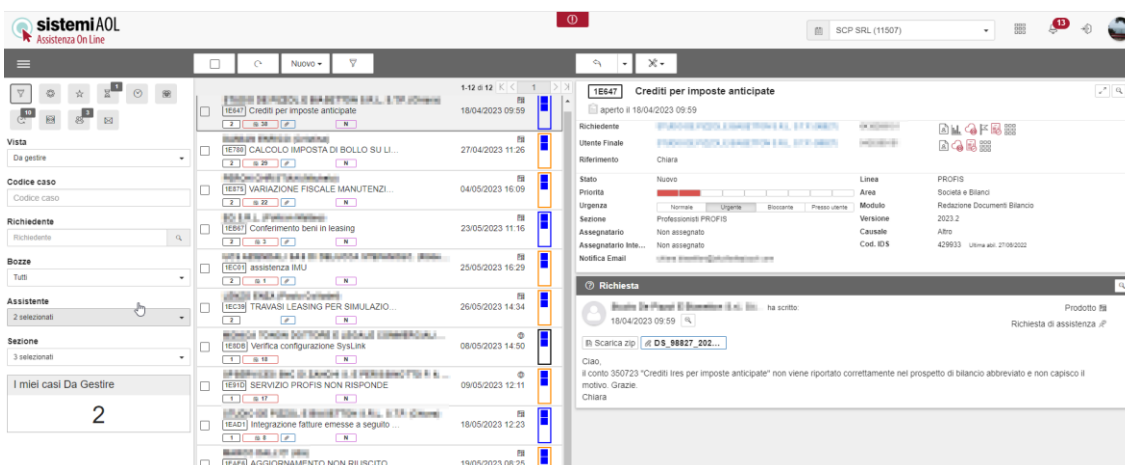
sistemiAOL
Assistenza On Line

SCP SRL (11507)

13

Nuovo

1-12 di 12 1

Vista
Da gestire

Codice caso
Codice caso

Richiedente
Richiedente

Bozze
Tutti

Assistente
2 selezionati

Sezione
3 selezionati

I miei casi Da Gestire
2

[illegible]
1E647 Crediti per imposte anticipate
18/04/2023 09:59
2 38 N

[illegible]
1E780 CALCOLO IMPOSTA DI BOLLO SU LI...
27/04/2023 11:26
2 29 N

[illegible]
1E875 VARIAZIONE FISCALE MANUTENZI...
04/05/2023 16:09
2 22 N

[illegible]
1E867 Conferimento beni in leasing
23/05/2023 11:16
2 3 N

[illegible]
1EC01 assistenza IMU
25/05/2023 16:29
2 1 N

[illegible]
1EC39 TRAVASI LEASING PER SIMULAZIO...
26/05/2023 14:34
2 N

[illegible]
1E8D8 Verifica configurazione SysLink
08/05/2023 14:50
1 8 N

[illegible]
1E91D SERVIZIO PROFIS NON RISPONDE
09/05/2023 12:11
1 17 N

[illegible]
1EAD1 Integrazione fatture emesse a seguito ...
18/05/2023 12:23
1 8 N

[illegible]
1EAF6 AGGIORNAMENTO NON RIUSCITO
19/05/2023 08:25

1E647 Crediti per imposte anticipate
aperto il 18/04/2023 09:59

Richiedente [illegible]
Utente Finale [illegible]
Riferimento Chiara

Stato Nuovo
Priorita
Urgenza Normale Urgente Bloccante Presso utente
Sezione Professionisti PROFIS
Assegnatario Non assegnato
Assegnatario Inte... Non assegnato
Notifica Email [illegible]

Linea PROFIS
Area Società e Bilanci
Modulo Redazione Documenti Bilancio
Versione 2023.2
Causale Altro
Cod. IDS 429933 Ultima abil. 27/09/2022

Richiesta

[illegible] ha scritto:
18/04/2023 09:59
Prodotto
Richiesta di assistenza

Scarica zip DS_98827_202...

Ciao,
il conto 350723 "Crediti Ires per imposte anticipate" non viene riportato correttamente nel prospetto di bilancio abbreviato e non capisco il motivo. Grazie.
Chiara